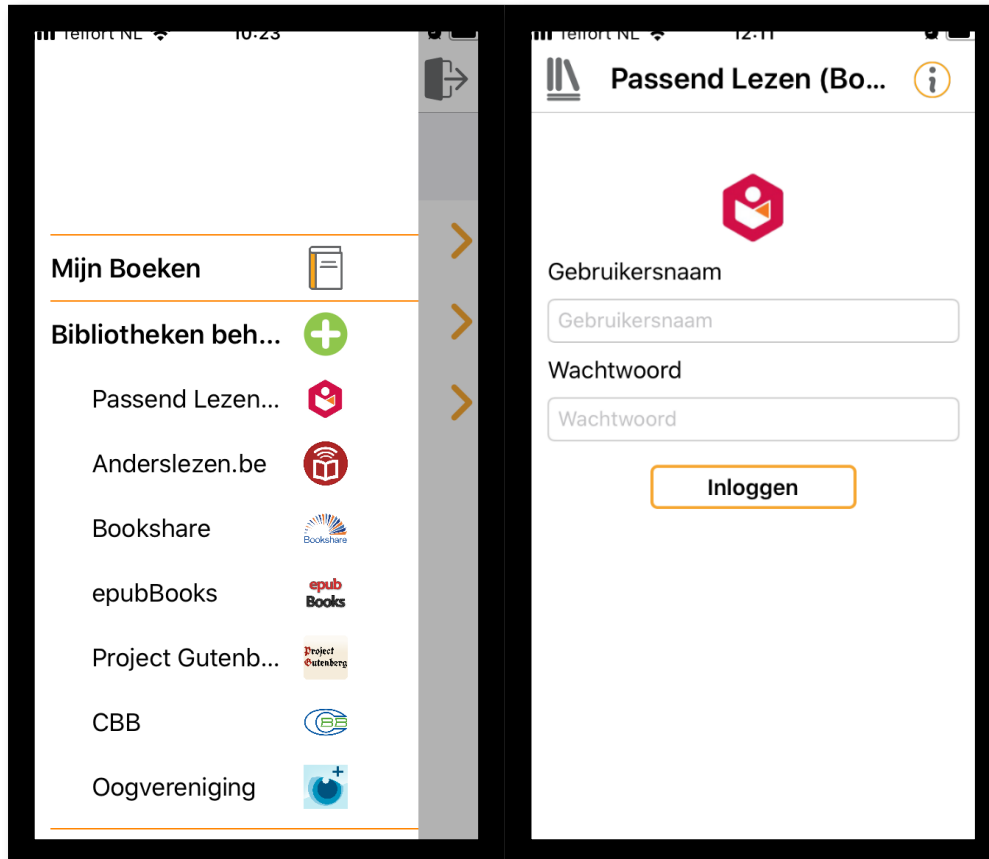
Telfort NL 10:23

Mijn Boeken

Bibliotheken beh...

Passend Lezen...

Anderslezen.be

Bookshare

Bookshare

epubBooks

epub Books

Project Gutenb...

Project Gutenberg

CBB

CBB

Oogvereniging

Telfort NL 12:11

Passend Lezen (Bo...

Gebruikersnaam

Gebruikersnaam

Wachtwoord

Wachtwoord

Inloggen